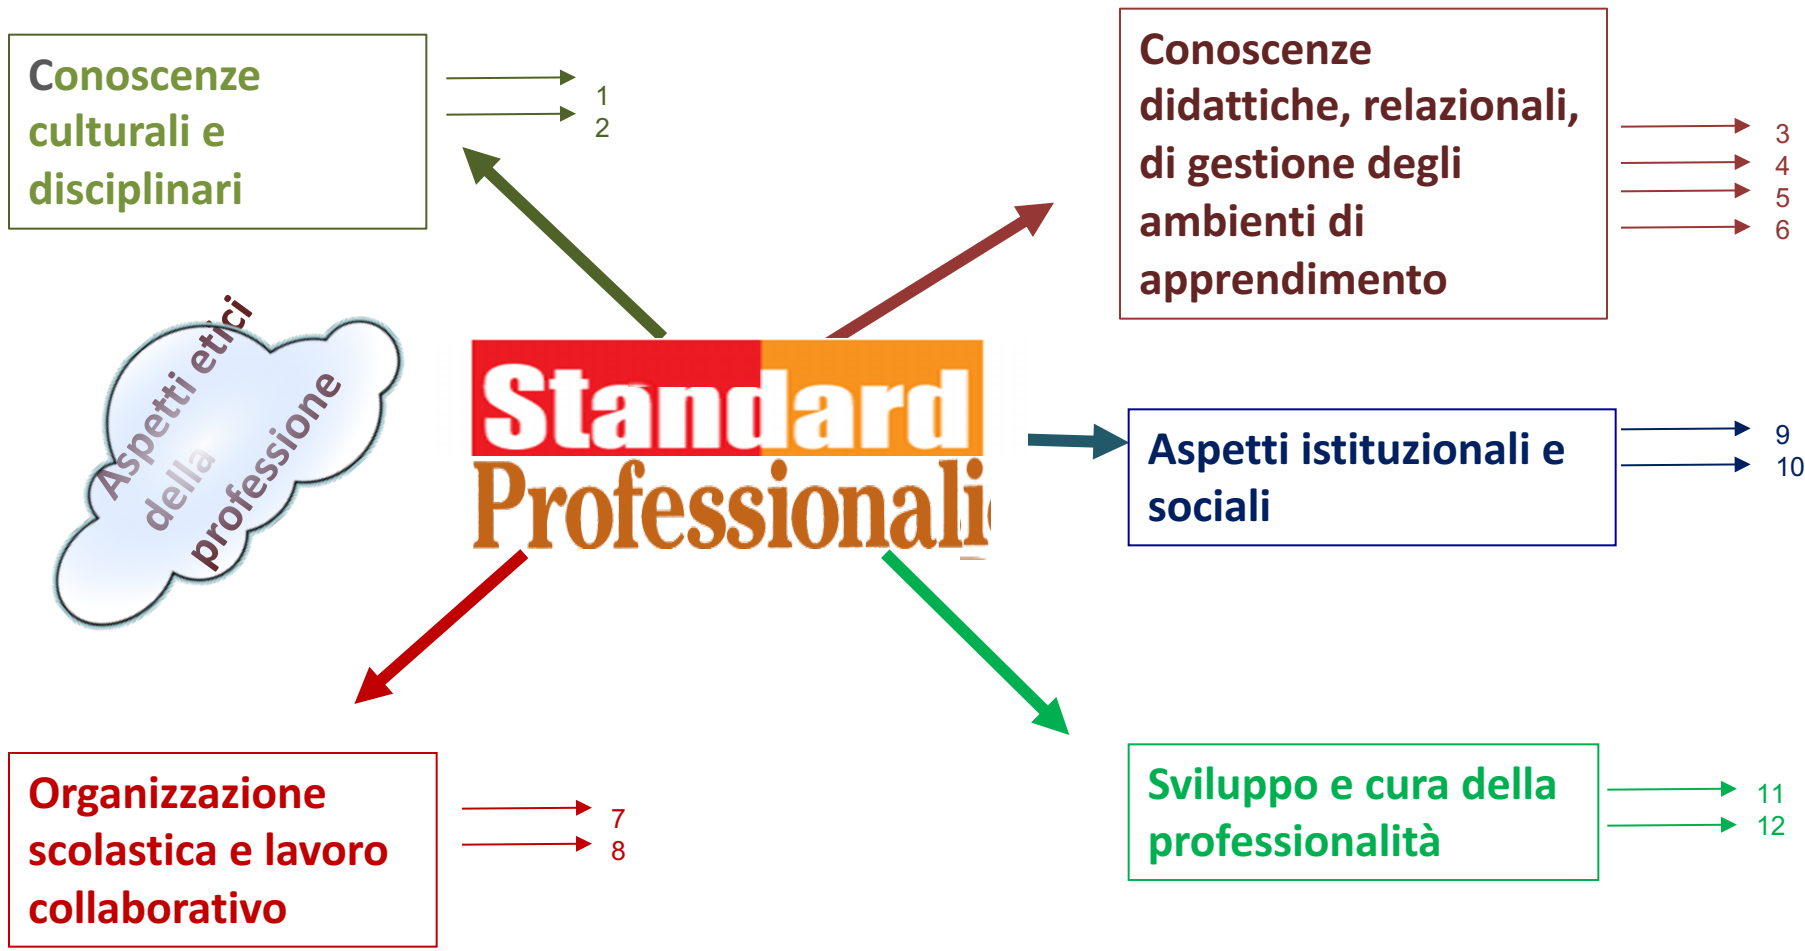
Conoscenze culturali e disciplinari

1
2

Conoscenze didattiche, relazionali, di gestione degli ambienti di apprendimento

3
4
5
6

Aspetti etici della professione

Standard Professionali

Aspetti istituzionali e sociali

9
10

Organizzazione scolastica e lavoro collaborativo

7
8

Sviluppo e cura della professionalità

11
12